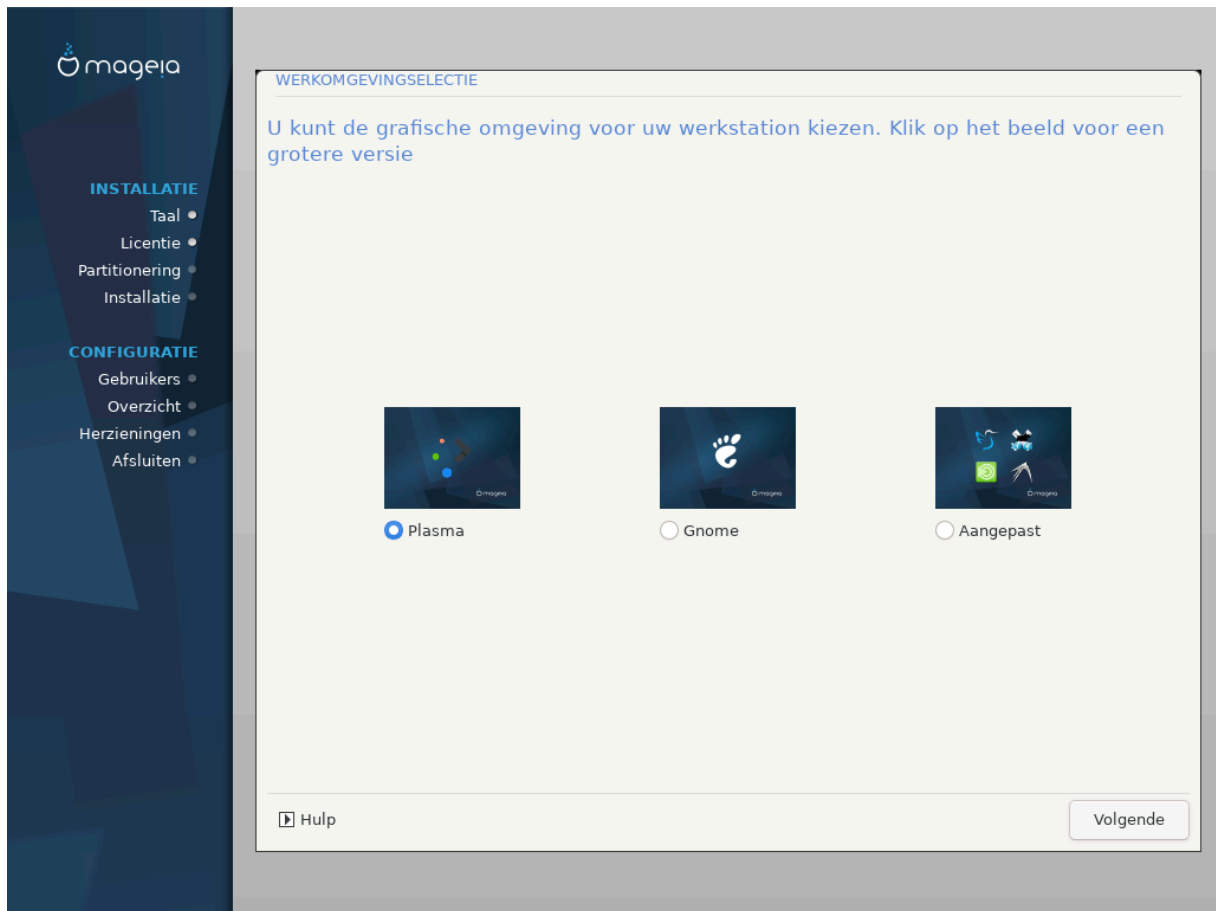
mageia

INSTALLATIE
Taal
Licentie
Partitionering
Installatie

CONFIGURATIE
Gebruikers
Overzicht
Herzieningen
Afsluiten

WERKOMGEVINGSELECTIE

U kunt de grafische omgeving voor uw werkstation kiezen. Klik op het beeld voor een grotere versie

mageia
Plasma

mageia
Gnome

mageia
Aangepast

Hulp

Volgende